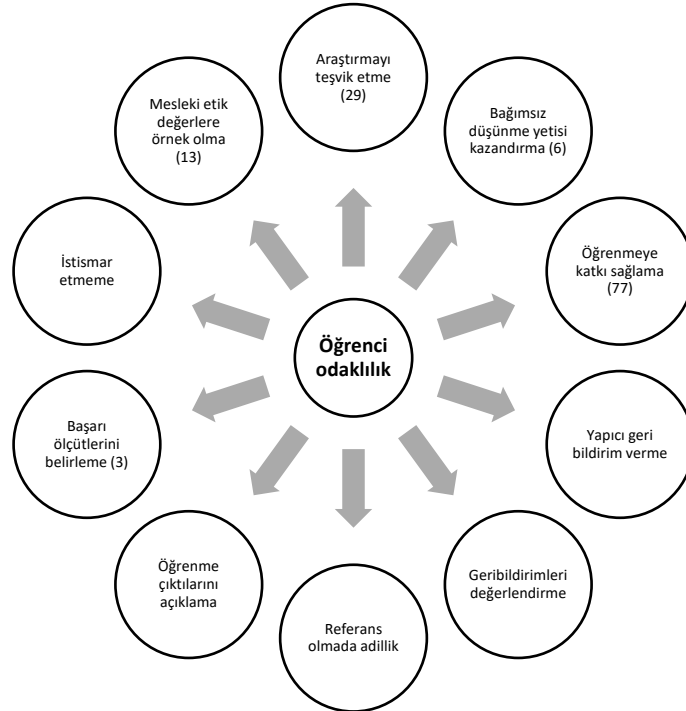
Öğrenci odaklılık

Araştırmayı teşvik etme (29)

Bağımsız düşünme yetisi kazandırma (6)

Öğrenmeye katkı sağlama (77)

Yapıcı geri bildirim verme

Geribildirimleri değerlendirme

Referans olmada adillik

Öğrenme çıktılarını açıklama

Başarı ölçütlerini belirleme (3)

İstismar etmeme

Mesleki etik değerlere örnek olma (13)